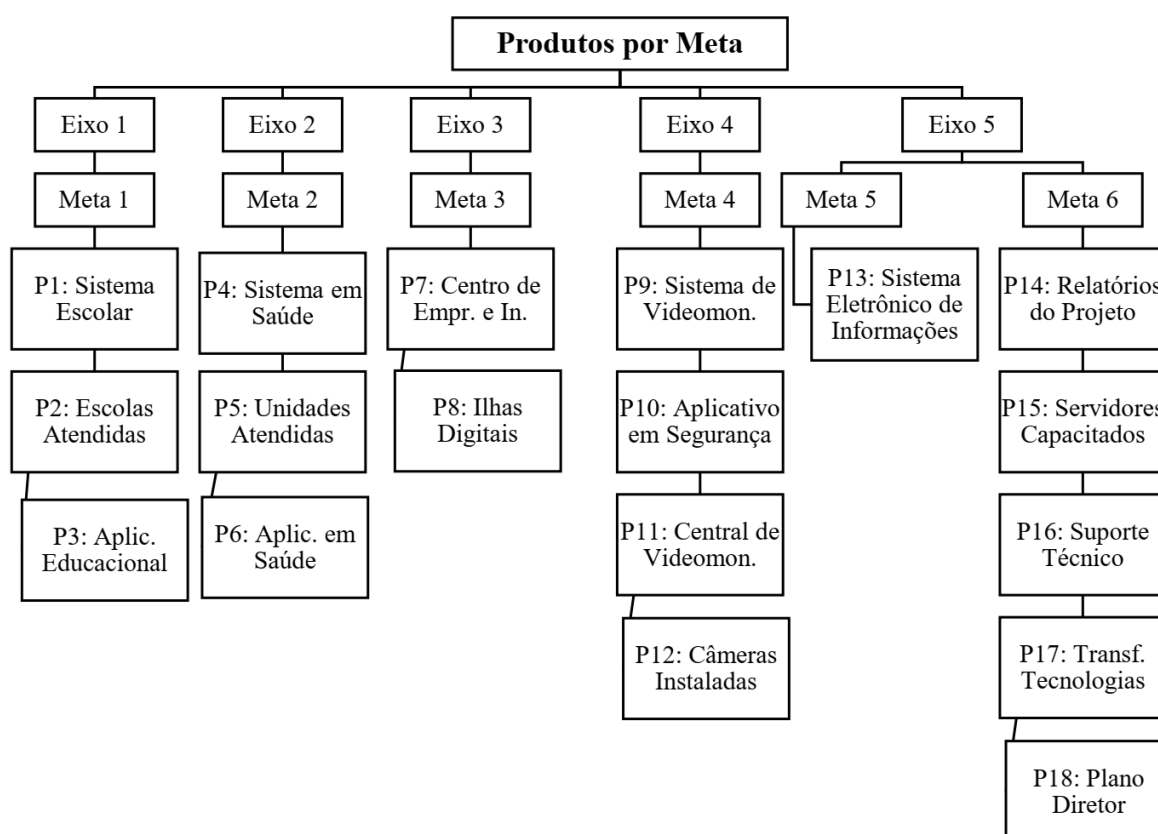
Produtos por Meta

Eixo 1

Meta 1

P1: Sistema Escolar

P2: Escolas Atendidas

P3: Aplic. Educacional

Eixo 2

Meta 2

P4: Sistema em Saúde

P5: Unidades Atendidas

P6: Aplic. em Saúde

Eixo 3

Meta 3

P7: Centro de Empr. e In.

P8: Ilhas Digitais

Eixo 4

Meta 4

P9: Sistema de Videomon.

P10: Aplicativo em Segurança

P11: Central de Videomon.

P12: Câmeras Instaladas

Eixo 5

Meta 5

P13: Sistema Eletrônico de Informações

Meta 6

P14: Relatórios do Projeto

P15: Servidores Capacitados

P16: Suporte Técnico

P17: Transf. Tecnologias

P18: Plano Diretor